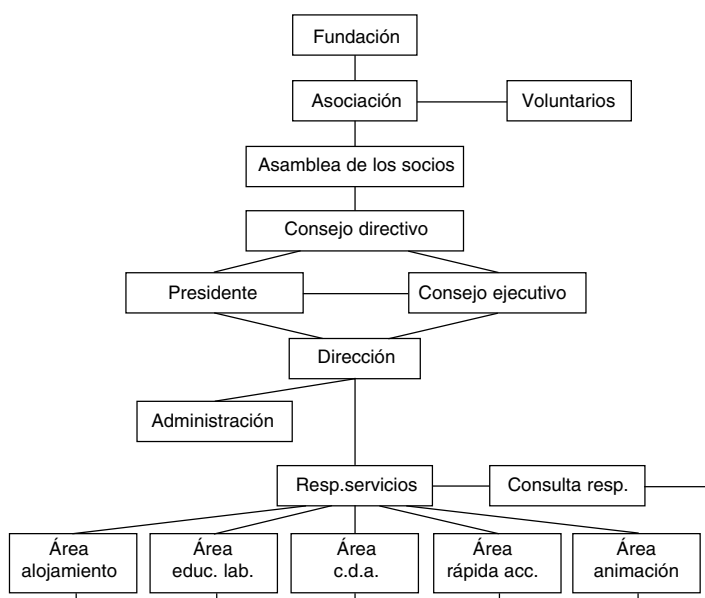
Fundación

Asociación

Voluntarios

Asamblea de los socios

Consejo directivo

Presidente

Consejo ejecutivo

Dirección

Administración

Resp.servicios

Consulta resp.

Área alojamiento

Área educ. lab.

Área c.d.a.

Área rápida acc.

Área animación